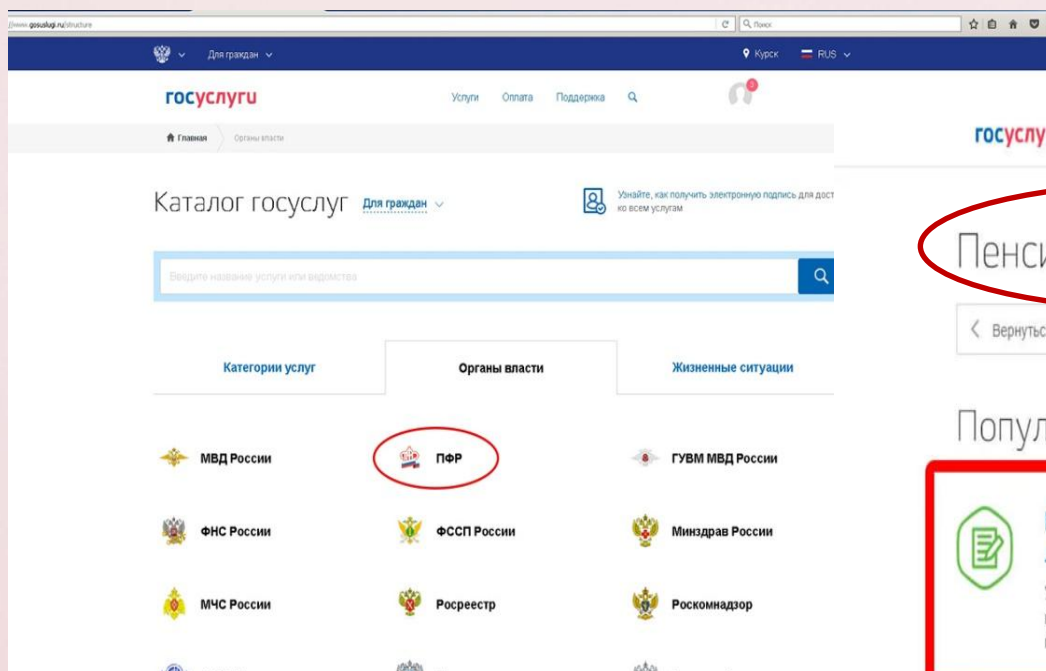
://www.gosuslugi.ru/structure

Поиск

Для граждан

Курск RUS

госуслуги

Услуги Оплата Поддержка

Главная Органы власти

Каталог госуслуг Для граждан

Узнайте, как получить электронную подпись для дост ко всем услугам

Введите название услуги или ведомства

Категории услуг

Органы власти

Жизненные ситуации

МВД России

ПФР

ГУВМ МВД России

ФНС России

ФССП России

Минздрав России

МЧС России

Росреестр

Роскомнадзор

госуслу

Пенси

Вернутьс

Попул